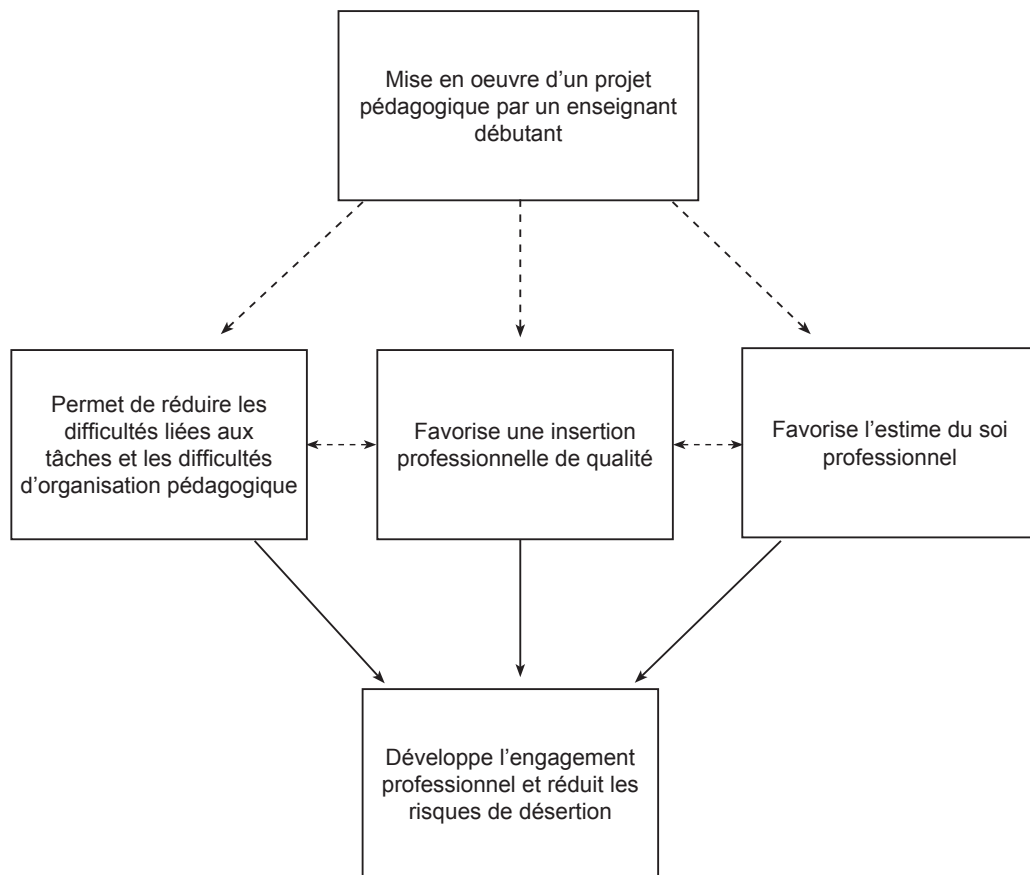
Mise en oeuvre d'un projet pédagogique par un enseignant débutant

Permet de réduire les difficultés liées aux tâches et les difficultés d'organisation pédagogique

Favorise une insertion professionnelle de qualité

Favorise l'estime du soi professionnel

Développe l'engagement professionnel et réduit les risques de désertion